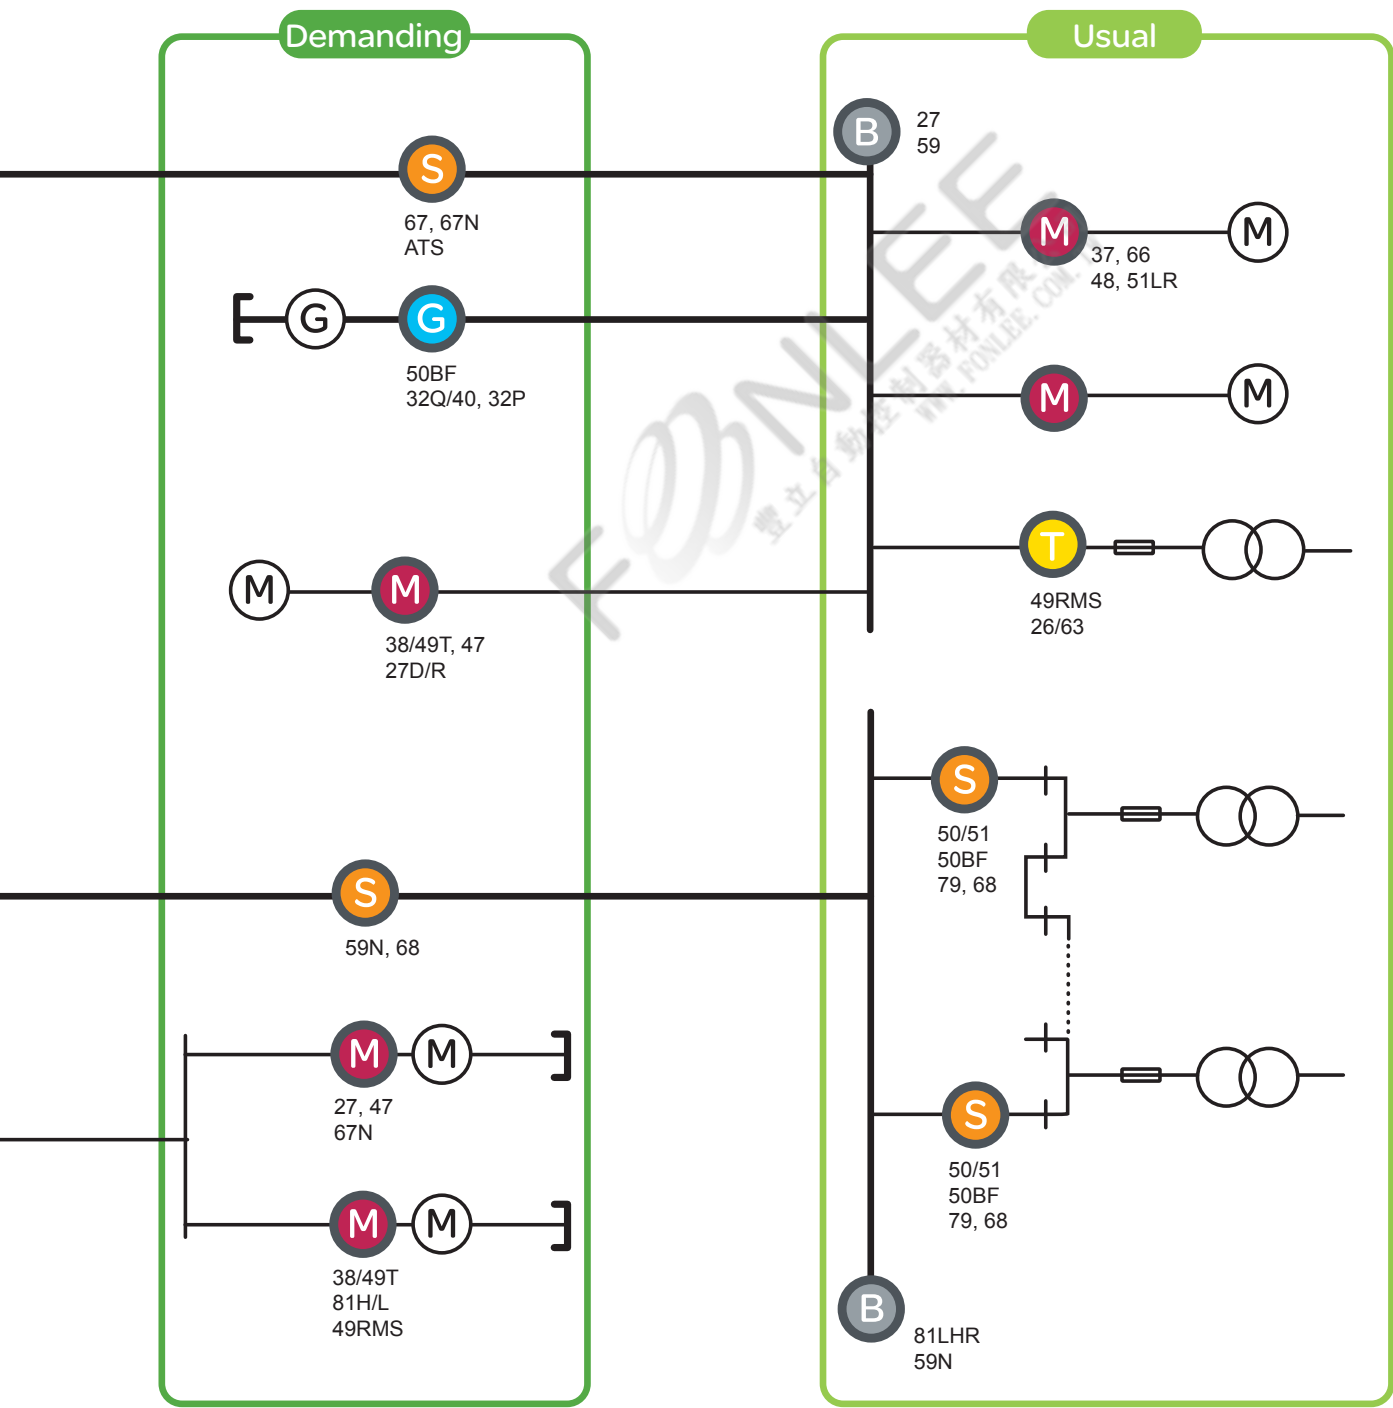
Demanding

Usual

B
27
59

S
67, 67N
ATS

M
37, 66
48, 51LR
M

G
G
50BF
32Q/40, 32P

M
M

T
49RMS
26/63

M
M
38/49T, 47
27D/R

S
50/51
50BF
79, 68

S
59N, 68

M
M
27, 47
67N

S
50/51
50BF
79, 68

M
M
38/49T
81H/L
49RMS

B
81LHR
59N

FONLEE
豐立自動控制器材有限
WWW.FONLEE.COM